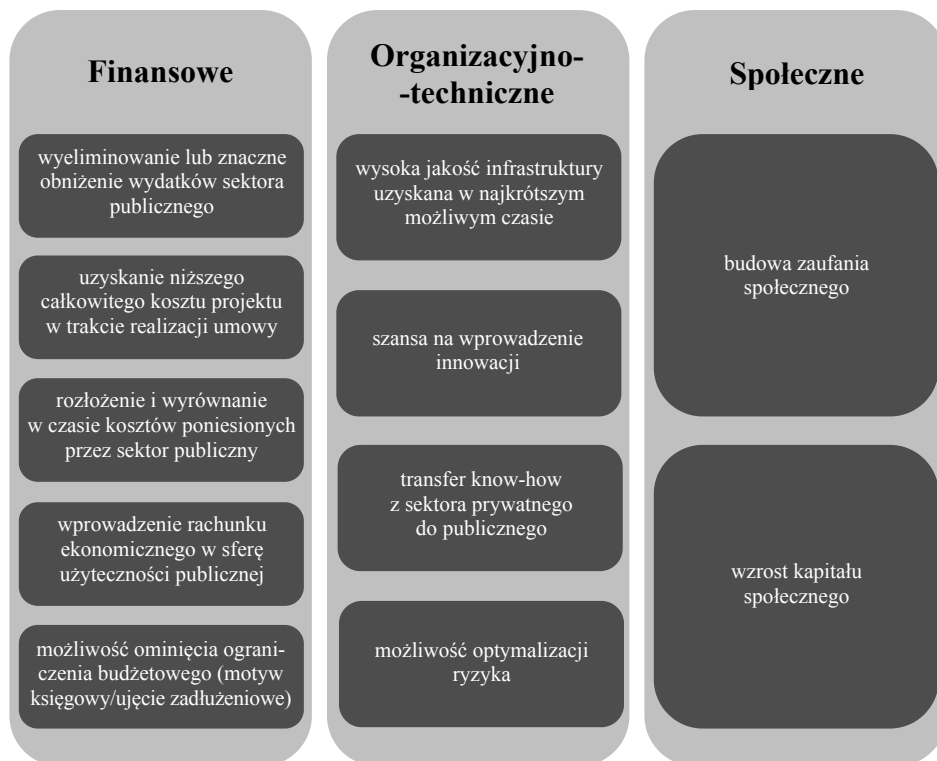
Finansowe

wyeliminowanie lub znaczne obniżenie wydatków sektora publicznego

uzyskanie niższego całkowitego kosztu projektu w trakcie realizacji umowy

rozłożenie i wyrównanie w czasie kosztów poniesionych przez sektor publiczny

wprowadzenie rachunku ekonomicznego w sferę użyteczności publicznej

możliwość ominięcia ograniczenia budżetowego (motyw księgowy/ujęcie zadłużeniowe)

Organizacyjno-
-techniczne

wysoka jakość infrastruktury uzyskana w najkrótszym możliwym czasie

szansa na wprowadzenie innowacji

transfer know-how z sektora prywatnego do publicznego

możliwość optymalizacji ryzyka

Społeczne

budowa zaufania społecznego

wzrost kapitału społecznego